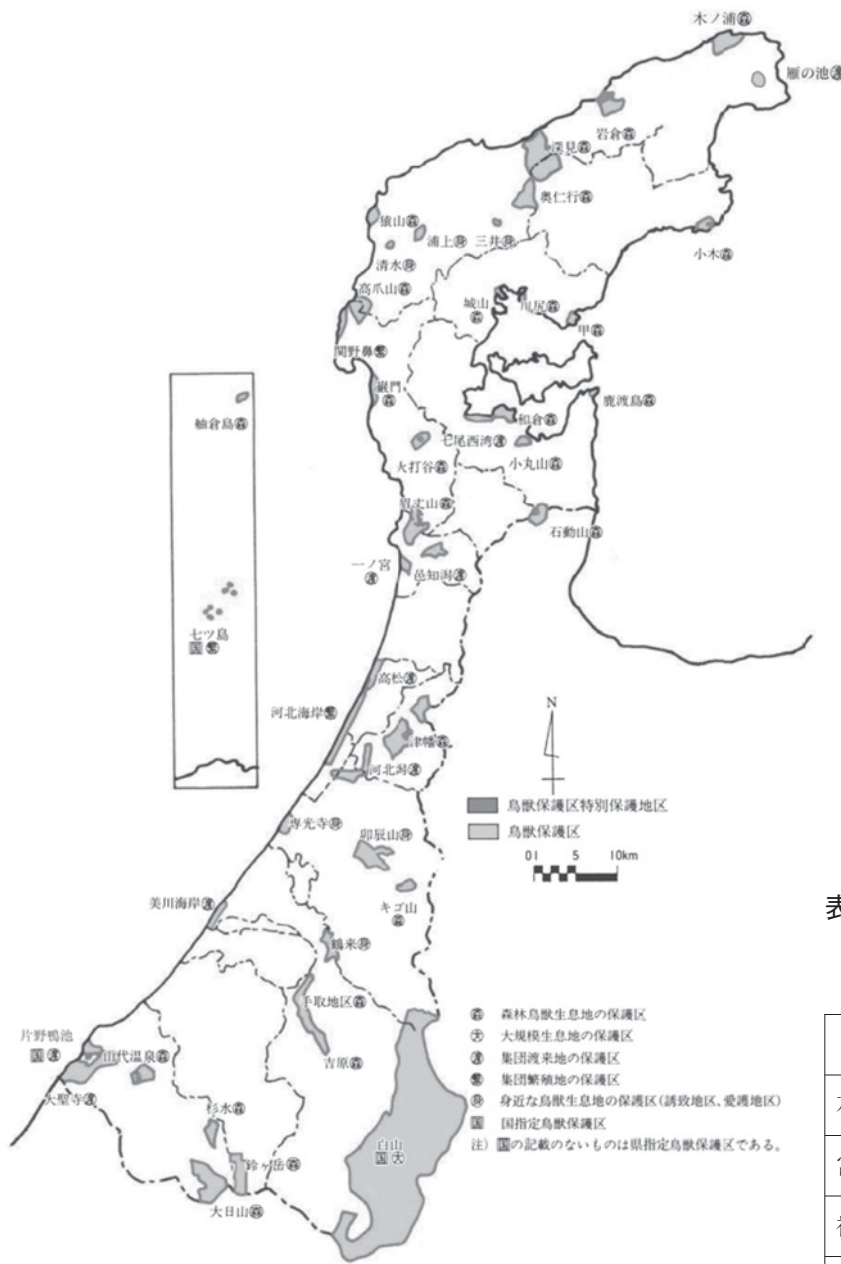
木ノ浦㊋
雁の池㊋
岩倉㊋
深見㊋
奥仁行㊋
猿山㊋
浦上㊋
三井㊋
小木㊋
清水㊋
高爪山㊋
城山㊋
川尻㊋
甲㊋
関野鼻㊋
巌門㊋
鹿渡島㊋
舳倉島㊋
和倉㊋
七尾西湾㊋
大打谷㊋
小丸山㊋
眉丈山㊋
石動山㊋
一ノ宮㊋
邑知潟㊋
七ツ島
国㊋
高松㊋
河北海岸㊋
津幡㊋
河北潟㊋
N
鳥獣保護区特別保護地区
鳥獣保護区
0 1 5 10km
専光寺㊋
卯辰山㊋
キゴ山㊋
美川海岸㊋
鶴来㊋
手取地区㊋
片野鴨池
国㊋
山代温泉㊋
吉原㊋
大聖寺㊋
杉水㊋
白山
国㊋
鈴ヶ岳㊋
大日山㊋
㊋ 森林鳥獣生息地の保護区
㊋ 大規模生息地の保護区
㊋ 集団渡来地の保護区
㊋ 集団繁殖地の保護区
㊋ 身近な鳥獣生息地の保護区(誘致地区、愛護地区)
国 国指定鳥獣保護区
注) 国の記載のないものは県指定鳥獣保護区である。
表
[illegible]
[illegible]
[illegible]